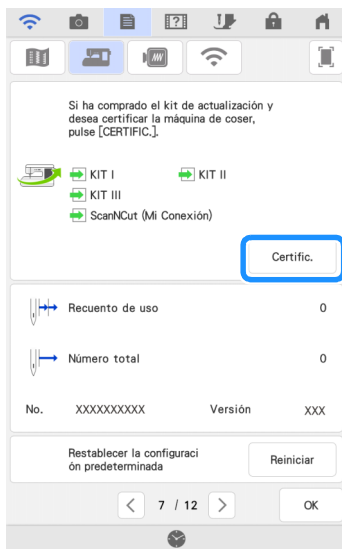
Si ha comprado el kit de actualización y desea certificar la máquina de coser, pulse [CERTIFIC.].

KIT I
KIT II
KIT III
ScanNCut (Mi Conexión)

Certific.

Recuento de uso 0

Número total 0

No. XXXXXXXXXX Versión XXX

Restablecer la configuraci ón predeterminada

Reiniciar

< 7 / 12 >

OK